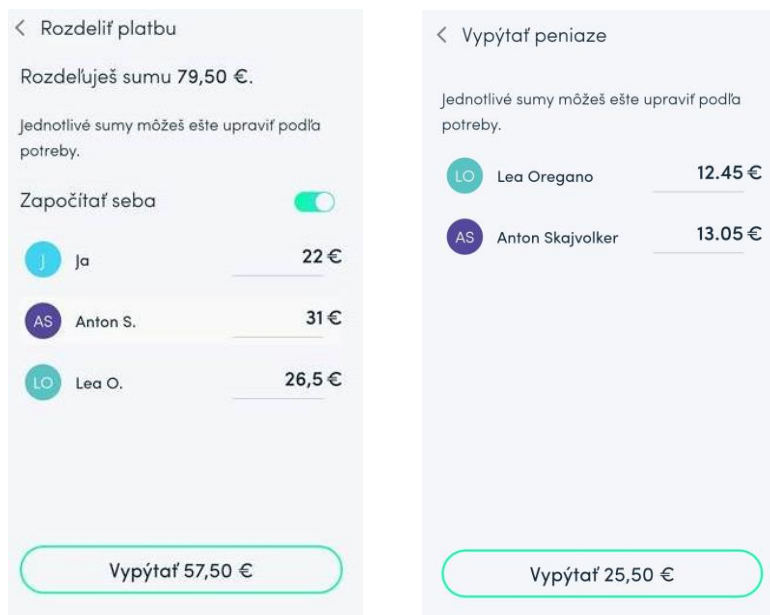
< Rozdeliť platbu

Rozdeľuješ sumu 79,50 €.

Jednotlivé sumy môžeš ešte upraviť podľa potreby.

Započítať seba

J Ja 22 €

AS Anton S. 31 €

LO Lea O. 26,5 €

Vypýtať 57,50 €

< Vypýtať peniaze

Jednotlivé sumy môžeš ešte upraviť podľa potreby.

LO Lea Oregano 12.45 €

AS Anton Skajvolker 13.05 €

Vypýtať 25,50 €